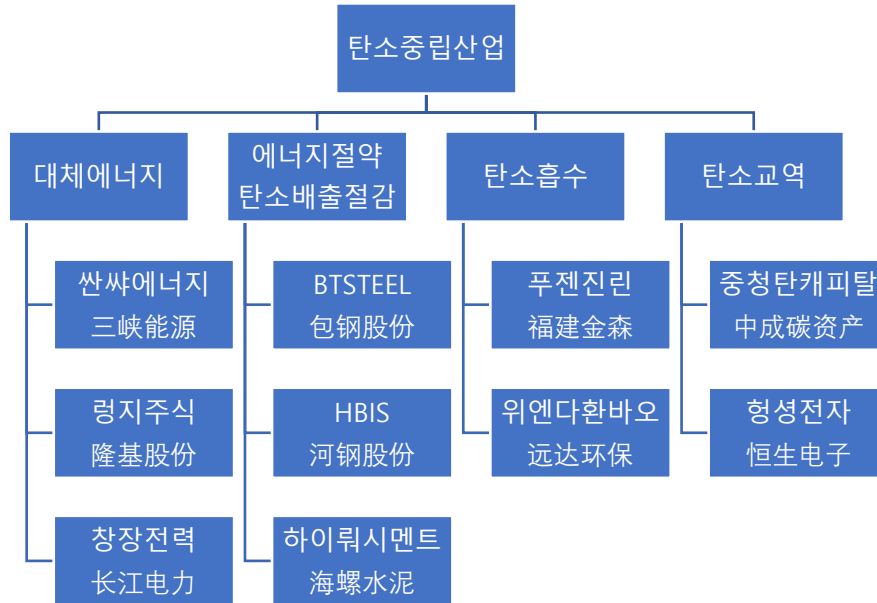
탄소중립산업

대체에너지

싼샤에너지
三峡能源

렁지주식
隆基股份

창장전력
长江电力

에너지절약
탄소배출절감

BTSTEEL
包钢股份

HBIS
河钢股份

하이뤄시멘트
海螺水泥

탄소흡수

푸젠진린
福建金森

위엔다환바오
远达环保

탄소교역

중청탄캐피탈
中成碳资产

헝셩전자
恒生电子